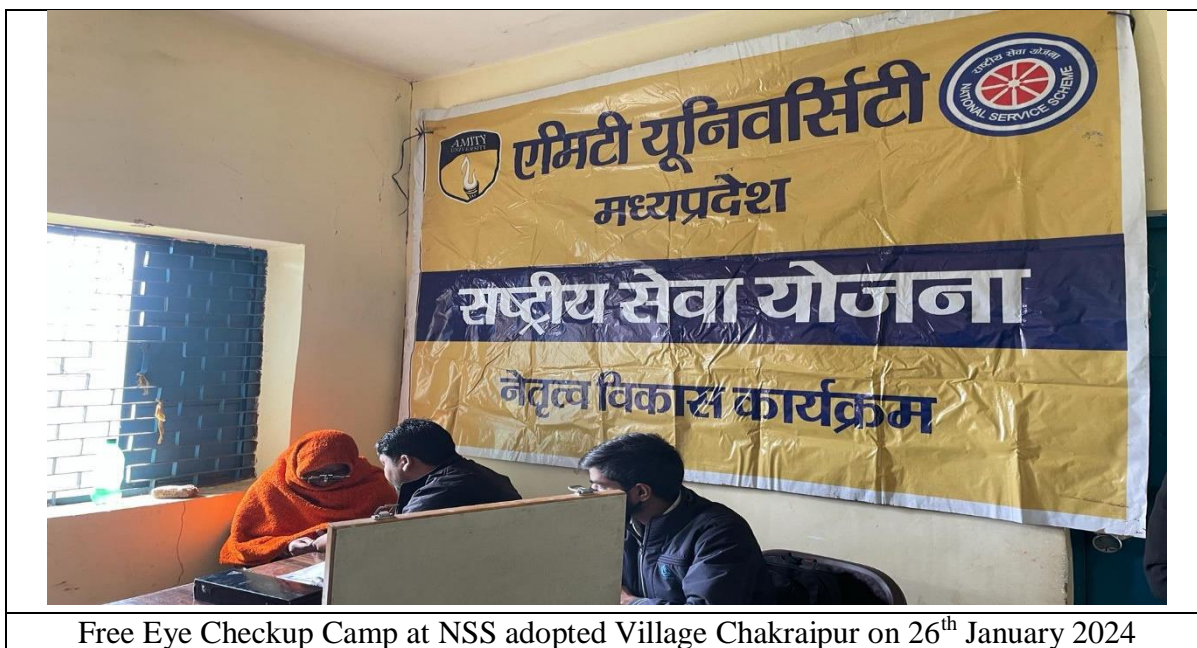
AMITY UNIVERSITY

एमिटी यूनिवर्सिटी
मध्यप्रदेश

राष्ट्रीय सेवा योजना
NATIONAL SERVICE SCHEME

राष्ट्रीय सेवा योजना

नेतृत्व विकास कार्यक्रम

Free Eye Checkup Camp at NSS adopted Village Chakraipur on 26$^{th}$ January 2024